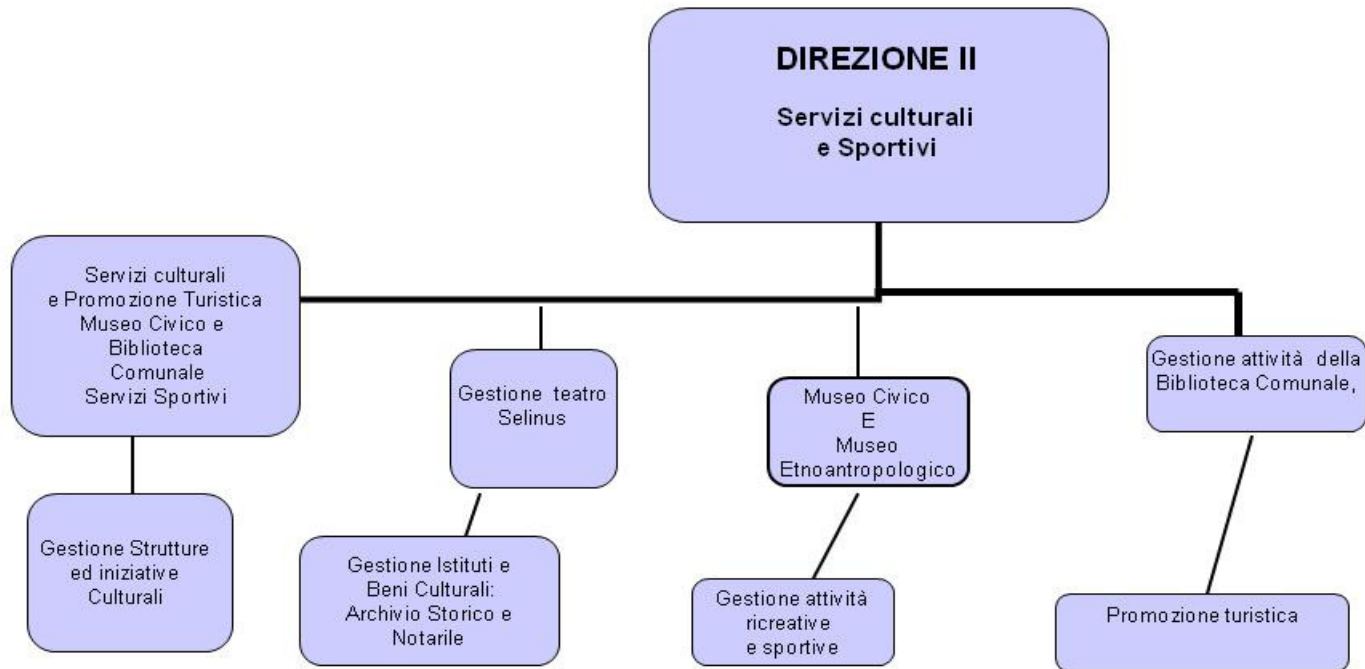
DIREZIONE II

Servizi culturali e Sportivi

Servizi culturali e Promozione Turistica Museo Civico e Biblioteca Comunale Servizi Sportivi

Gestione Strutture ed iniziative Culturali

Gestione teatro Selinus

Gestione Istituti e Beni Culturali: Archivio Storico e Notarile

Museo Civico E Museo Etnoantropologico

Gestione attività ricreative e sportive

Gestione attività della Biblioteca Comunale,

Promozione turistica